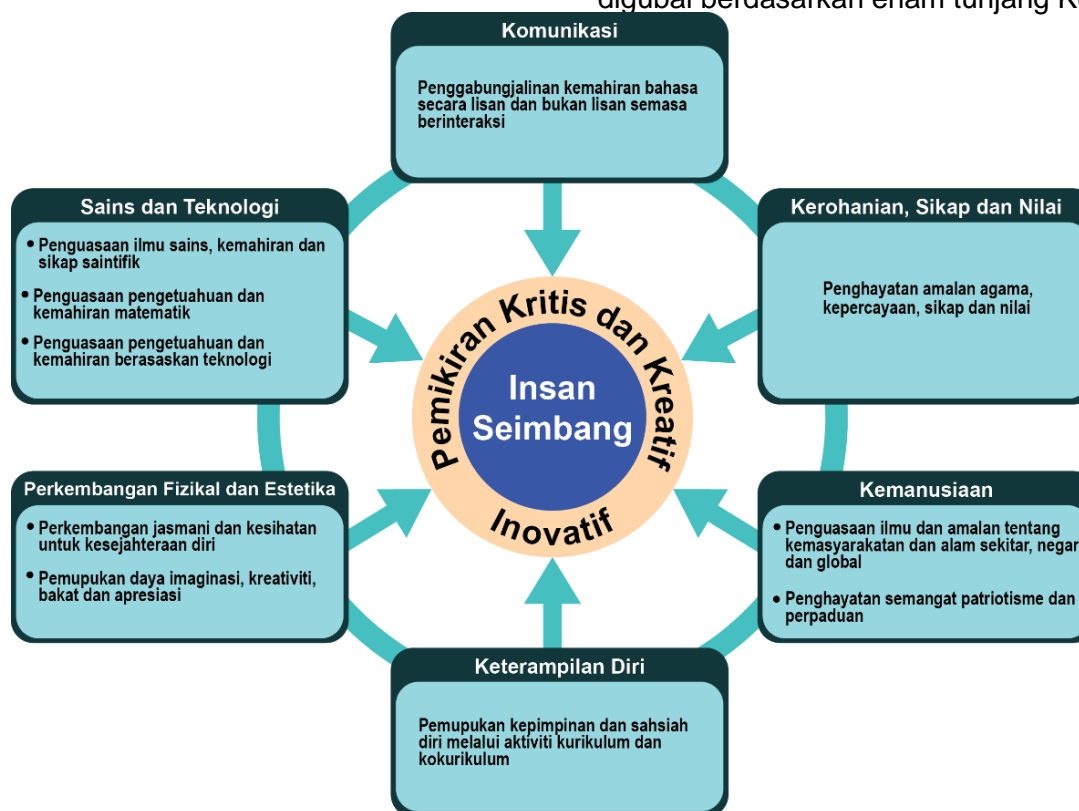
digubal berdasarkan enam tunjang K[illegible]

Komunikasi

Penggabungjalinan kemahiran bahasa secara lisan dan bukan lisan semasa berinteraksi

Sains dan Teknologi

• Penguasaan ilmu sains, kemahiran dan sikap saintifik
• Penguasaan pengetuahuan dan kemahiran matematik
• Penguasaan pengetuahuan dan kemahiran berasaskan teknologi

Kerohanian, Sikap dan Nilai

Penghayatan amalan agama, kepercayaan, sikap dan nilai

Pemikiran Kritis dan Kreatif

Insan Seimbang

Inovatif

Perkembangan Fizikal dan Estetika

• Perkembangan jasmani dan kesihatan untuk kesejahteraan diri
• Pemupukan daya imaginasi, kreativiti, bakat dan apresiasi

Kemanusiaan

• Penguasaan ilmu dan amalan tentang kemasyarakatan dan alam sekitar, negar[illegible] dan global
• Penghayatan semangat patriotisme dan perpaduan

Keterampilan Diri

Pemupukan kepimpinan dan sahsiah diri melalui aktiviti kurikulum dan kokurikulum